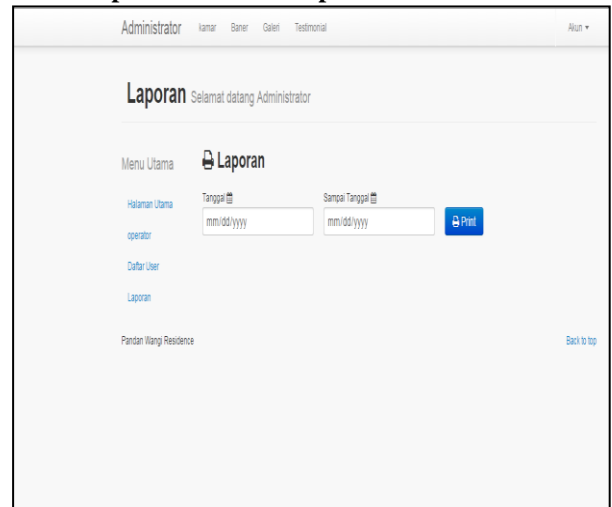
Administrator kamar Baner Galeri Testimonial

Akun ▾

Laporan Selamat datang Administrator

Menu Utama

Laporan

Halaman Utama

operator

Daftar User

Laporan

Tanggal

mm/dd/yyyy

Sampai Tanggal

mm/dd/yyyy

Print

Pandan Wangi Residence

Back to top